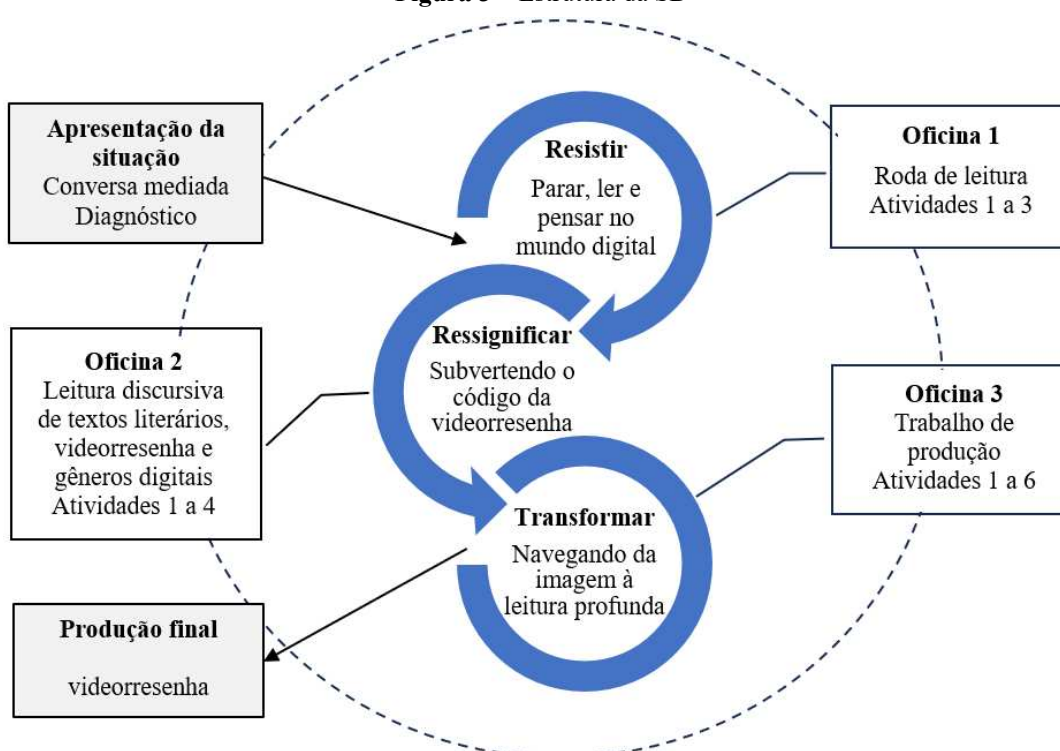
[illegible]

Apresentação da situação
Conversa mediada
Diagnóstico

Resistir
Parar, ler e pensar no mundo digital

Oficina 1
Roda de leitura
Atividades 1 a 3

Ressignificar
Subvertendo o código da videorresenha

Oficina 2
Leitura discursiva de textos literários, videorresenha e gêneros digitais
Atividades 1 a 4

Oficina 3
Trabalho de produção
Atividades 1 a 6

Transformar
Navegando da imagem à leitura profunda

Produção final
videorresenha